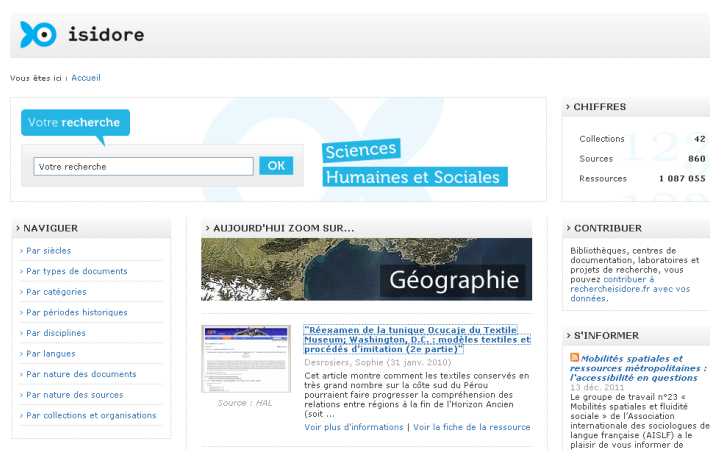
isidore

Vous êtes ici : Accueil

Votre recherche

Votre recherche

OK

Sciences
Humaines et Sociales

› CHIFFRES

| Collections | 42 |
|---|---|
| Sources | 860 |
| Ressources | 1 087 055 |

› NAVIGUER

› Par siècles
› Par types de documents
› Par catégories
› Par périodes historiques
› Par disciplines
› Par langues
› Par nature des documents
› Par nature des sources
› Par collections et organisations

› AUJOURD'HUI ZOOM SUR...

Géographie

"Réexamen de la tunique Ocucaje du Textile Museum, Washington, D.C. : modèles textiles et procédés d'imitation (2e partie)"

Desrosiers, Sophie (31 janv. 2010)

Cet article montre comment les textiles conservés en très grand nombre sur la côte sud du Pérou pourraient faire progresser la compréhension des relations entre régions à la fin de l'Horizon Ancien (soit ...

Source : HAL

Voir plus d'informations | Voir la fiche de la ressource

› CONTRIBUER

Bibliothèques, centres de documentation, laboratoires et projets de recherche, vous pouvez contribuer à rechercheisidore.fr avec vos données.

› S'INFORMER

Mobilités spatiales et ressources métropolitaines : l'accessibilité en questions

13 déc. 2011

Le groupe de travail n°23 « Mobilités spatiales et fluidité sociale » de l'Association internationale des sociologues de langue française (AISLF) a le plaisir de vous informer de